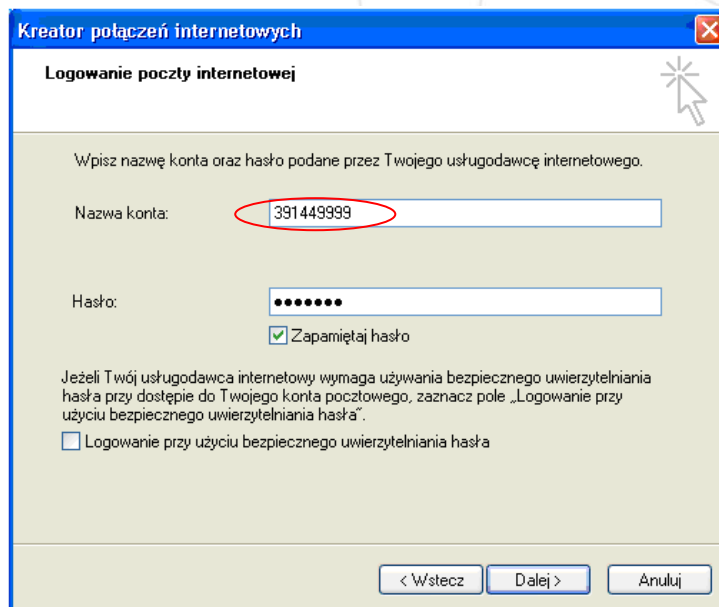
Kreator połączeń internetowych

Logowanie poczty internetowej

Wpisz nazwę konta oraz hasło podane przez Twojego usługodawcę internetowego.

Nazwa konta: 391449999

Hasło: •••••••

Zapamiętaj hasło

Jeżeli Twój usługodawca internetowy wymaga używania bezpiecznego uwierzytelniania hasła przy dostępie do Twojego konta pocztowego, zaznacz pole „Logowanie przy użyciu bezpiecznego uwierzytelniania hasła".

Logowanie przy użyciu bezpiecznego uwierzytelniania hasła

< Wstecz | Dalej > | Anuluj